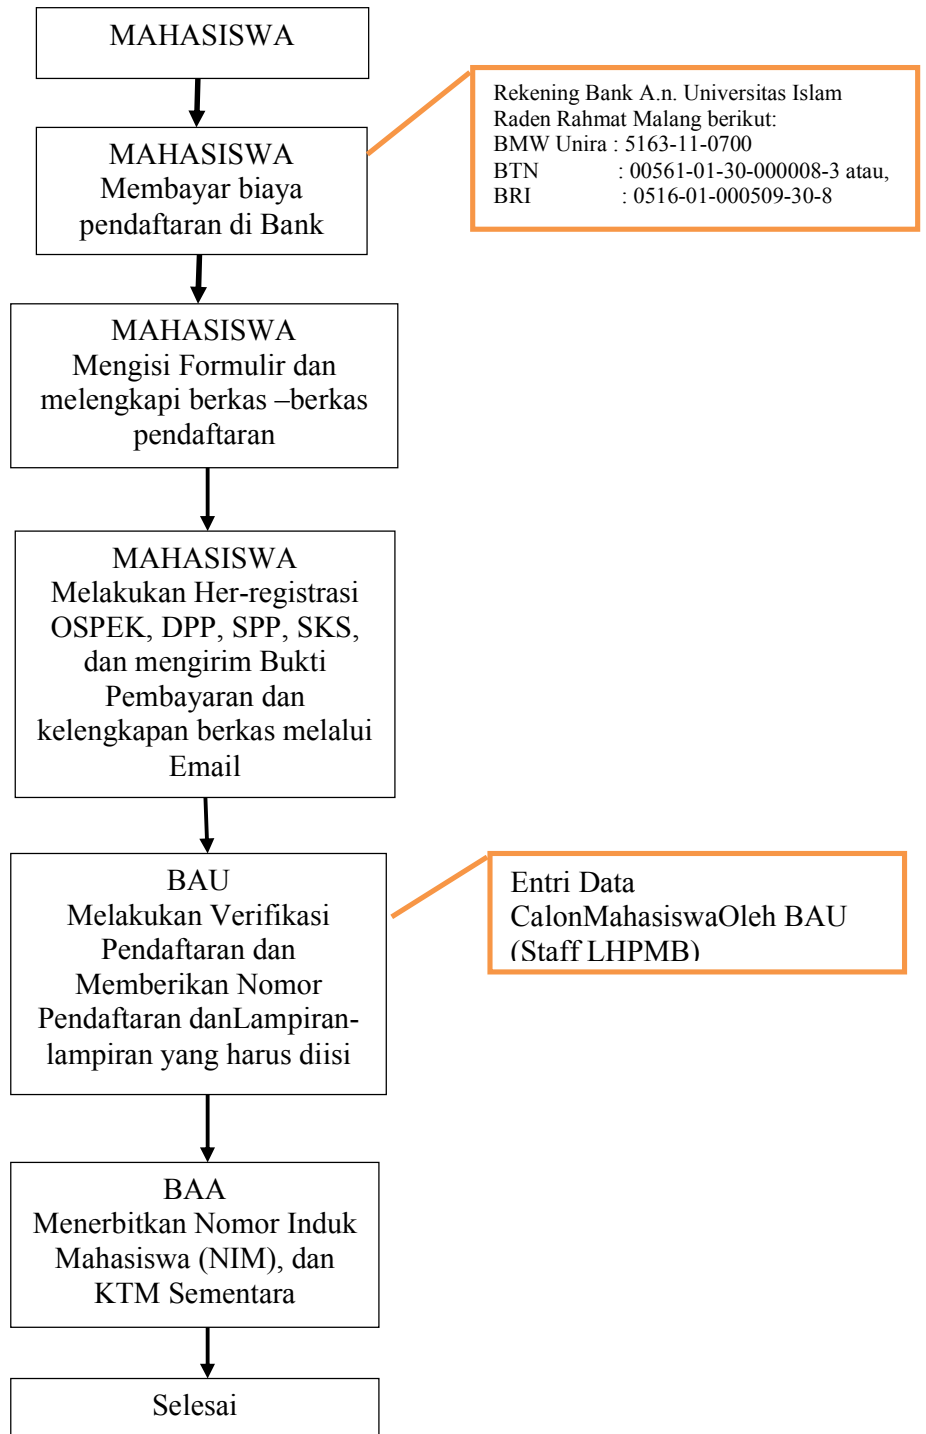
MAHASISWA

MAHASISWA
Membayar biaya pendaftaran di Bank

Rekening Bank A.n. Universitas Islam Raden Rahmat Malang berikut:
BMW Unira : 5163-11-0700
BTN : 00561-01-30-000008-3 atau,
BRI : 0516-01-000509-30-8

MAHASISWA
Mengisi Formulir dan melengkapi berkas –berkas pendaftaran

MAHASISWA
Melakukan Her-registrasi OSPEK, DPP, SPP, SKS, dan mengirim Bukti Pembayaran dan kelengkapan berkas melalui Email

BAU
Melakukan Verifikasi Pendaftaran dan Memberikan Nomor Pendaftaran danLampiran-lampiran yang harus diisi

Entri Data CalonMahasiswaOleh BAU (Staff LHPMB)

BAA
Menerbitkan Nomor Induk Mahasiswa (NIM), dan KTM Sementara

Selesai